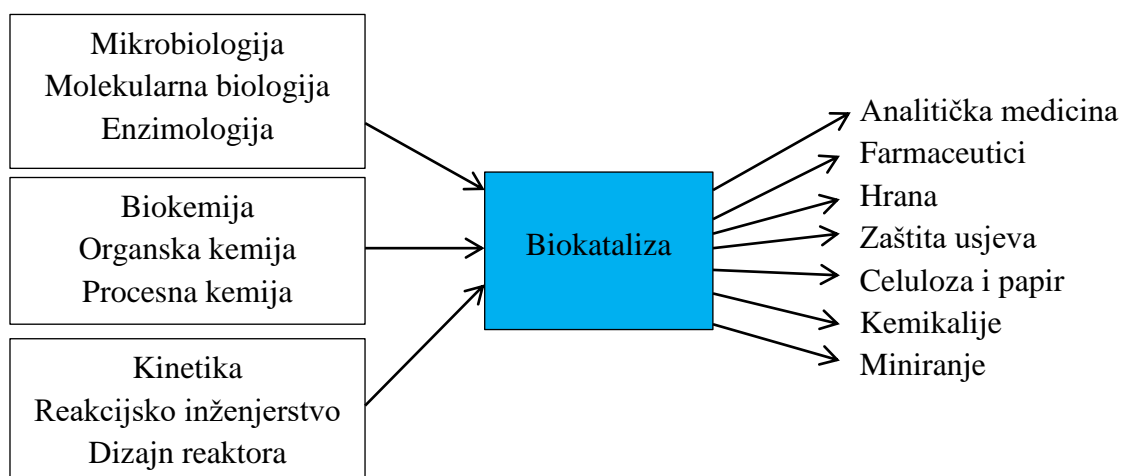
Mikrobiologija
Molekularna biologija
Enzimologija

Biokemija
Organska kemija
Procesna kemija

Kinetika
Reakcijsko inženjerstvo
Dizajn reaktora

Biokataliza

Analitička medicina
Farmaceutici
Hrana
Zaštita usjeva
Celuloza i papir
Kemikalije
Miniranje